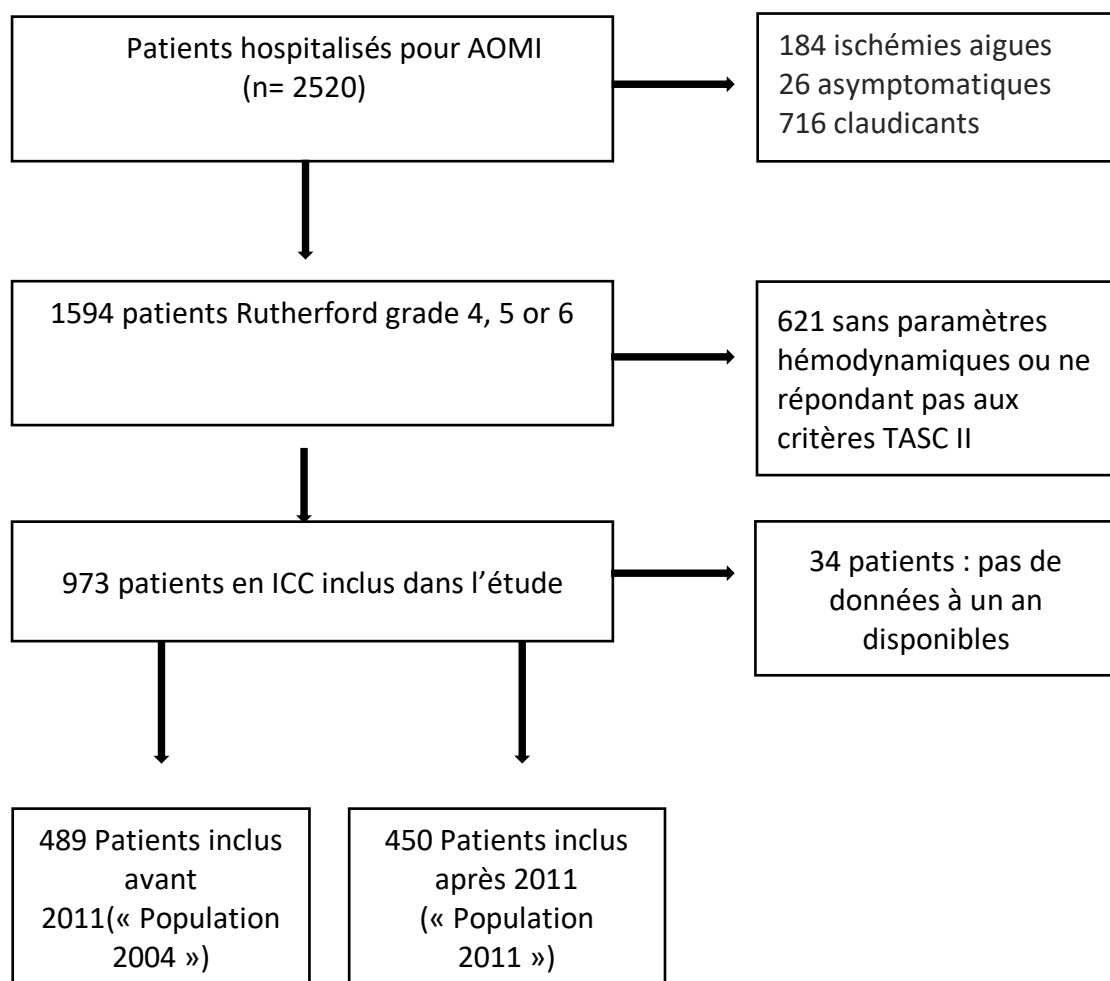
Patients hospitalisés pour AOMI
(n= 2520)

184 ischémies aigues
26 asymptomatiques
716 claudicants

1594 patients Rutherford grade 4, 5 or 6

621 sans paramètres hémodynamiques ou ne répondant pas aux critères TASC II

973 patients en ICC inclus dans l'étude

34 patients : pas de données à un an disponibles

489 Patients inclus avant 2011(« Population 2004 »)

450 Patients inclus après 2011 (« Population 2011 »)